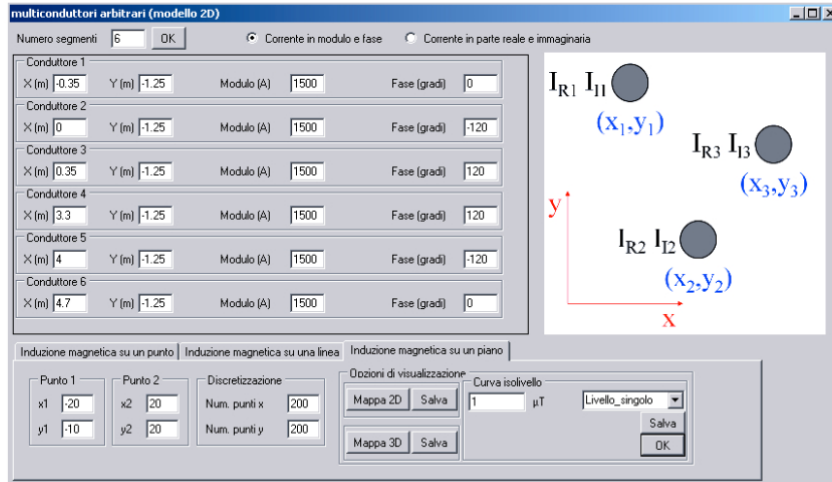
multiconduttori arbitrari (modello 2D)

Numero segmenti 6 OK

Corrente in modulo e fase

Corrente in parte reale e immaginaria

Conduttore 1
X (m) -0.35 Y (m) -1.25 Modulo (A) 1500 Fase (gradi) 0

Conduttore 2
X (m) 0 Y (m) -1.25 Modulo (A) 1500 Fase (gradi) -120

Conduttore 3
X (m) 0.35 Y (m) -1.25 Modulo (A) 1500 Fase (gradi) 120

Conduttore 4
X (m) 3.3 Y (m) -1.25 Modulo (A) 1500 Fase (gradi) 120

Conduttore 5
X (m) 4 Y (m) -1.25 Modulo (A) 1500 Fase (gradi) -120

Conduttore 6
X (m) 4.7 Y (m) -1.25 Modulo (A) 1500 Fase (gradi) 0

$I_{R1}$ $I_{I1}$
$(x_1,y_1)$
$I_{R3}$ $I_{I3}$
$(x_3,y_3)$
y
$I_{R2}$ $I_{I2}$
$(x_2,y_2)$
x

Induzione magnetica su un punto | Induzione magnetica su una linea | Induzione magnetica su un piano

Punto 1
x1 -20
y1 -10

Punto 2
x2 20
y2 20

Discretizzazione
Num. punti x 200
Num. punti y 200

Opzioni di visualizzazione
Mappa 2D Salva
Mappa 3D Salva

Curva isolivello
1 μT
Livello_singolo
Salva
OK